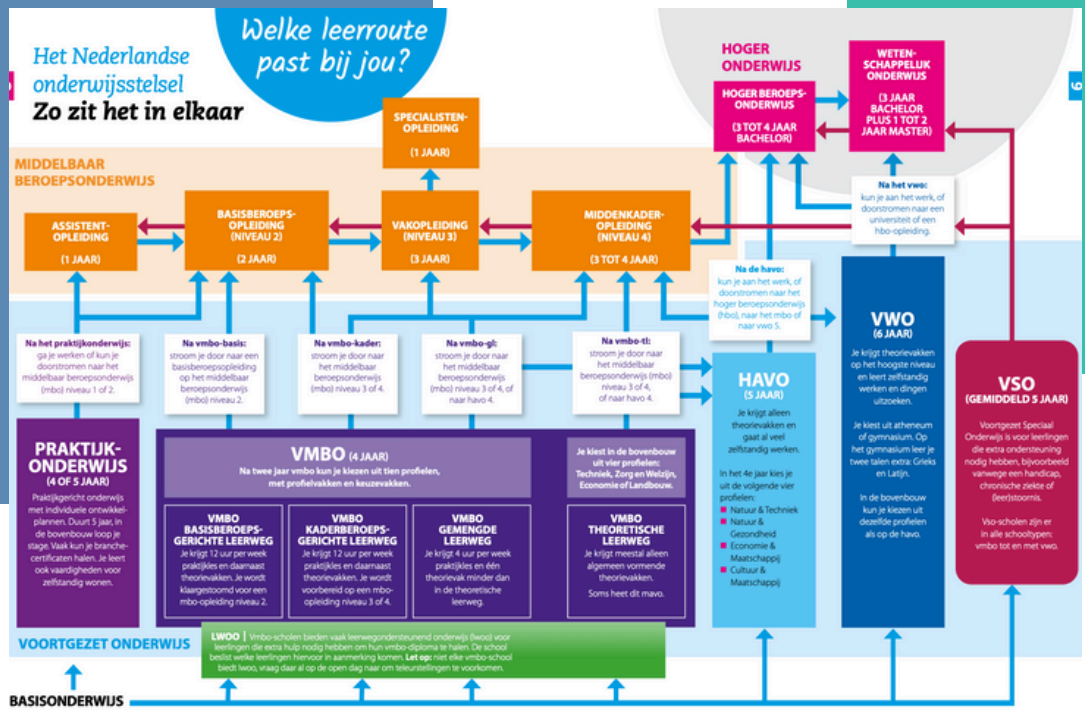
Welke leerroute past bij jou?

Het Nederlandse onderwijsstelsel
Zo zit het in elkaar

6

HOGER ONDERWIJS

HOGER BEROEPSONDERWIJS
(3 TOT 4 JAAR BACHELOR)

WETENSCHAPPELIJK ONDERWIJS
(3 JAAR BACHELOR PLUS 1 TOT 2 JAAR MASTER)

SPECIALISTENOPLEIDING
(1 JAAR)

MIDDELBAAR BEROEPSONDERWIJS

ASSISTENTOPLEIDING
(1 JAAR)

BASISBEROEPSOPLEIDING (NIVEAU 2)
(2 JAAR)

VAKOPLEIDING (NIVEAU 3)
(3 JAAR)

MIDDENKADEROPLEIDING (NIVEAU 4)
(3 TOT 4 JAAR)

Na het vwo: kun je aan het werk, of doorstromen naar een universiteit of een hbo-opleiding.

Na de havo: kun je aan het werk, of doorstromen naar het hoger beroepsonderwijs (hbo), naar het mbo of naar vwo 5.

Na het praktijkonderwijs: ga je werken of kun je doorstromen naar het middelbaar beroepsonderwijs (mbo) niveau 1 of 2.

Na vmbo-basis: stroom je door naar een basisberoepsopleiding op het middelbaar beroepsonderwijs (mbo) niveau 2.

Na vmbo-kader: stroom je door naar het middelbaar beroepsonderwijs (mbo) niveau 3 of 4.

Na vmbo-gl: stroom je door naar het middelbaar beroepsonderwijs (mbo) niveau 3 of 4, of naar havo 4.

Na vmbo-tl: stroom je door naar het middelbaar beroepsonderwijs (mbo) niveau 3 of 4, of naar havo 4.

VWO
(6 JAAR)
Je krijgt theorievakken op het hoogste niveau en leert zelfstandig werken en dingen uitzoeken.
Je kiest uit atheneum of gymnasium. Op het gymnasium leer je twee talen extra: Grieks en Latijn.
In de bovenbouw kun je kiezen uit dezelfde profielen als op de havo.

HAVO
(5 JAAR)
Je krijgt alleen theorievakken en gaat al veel zelfstandig werken.
In het 4e jaar kies je uit de volgende vier profielen:
Natuur & Techniek
Natuur & Gezondheid
Economie & Maatschappij
Cultuur & Maatschappij

VSO
(GEMIDDELD 5 JAAR)
Voortgezet Speciaal Onderwijs is voor leerlingen die extra ondersteuning nodig hebben, bijvoorbeeld vanwege een handicap, chronische ziekte of (leer)stoornis.
Vso-scholen zijn er in alle schooltypen: vmbo tot en met vwo.

PRAKTIJKONDERWIJS
(4 OF 5 JAAR)
Praktijkgericht onderwijs met individuele ontwikkelplannen. Duurt 5 jaar, in de bovenbouw loop je stage. Vaak kun je branchecertificaten halen. Je leert ook vaardigheden voor zelfstandig wonen.

VMBO (4 JAAR)
Na twee jaar vmbo kun je kiezen uit tien profielen, met profielvakken en keuzevakken.

Je kiest in de bovenbouw uit vier profielen: Techniek, Zorg en Welzijn, Economie of Landbouw.

VMBO BASISBEROEPSGERICHTE LEERWEG
Je krijgt 12 uur per week praktijkles en daarnaast theorievakken. Je wordt klaargestoomd voor een mbo-opleiding niveau 2.

VMBO KADERBEROEPSGERICHTE LEERWEG
Je krijgt 12 uur per week praktijkles en daarnaast theorievakken. Je wordt voorbereid op een mbo-opleiding niveau 3 of 4.

VMBO GEMENGDE LEERWEG
Je krijgt 4 uur per week praktijkles en één theorievak minder dan in de theoretische leerweg.

VMBO THEORETISCHE LEERWEG
Je krijgt meestal alleen algemeen vormende theorievakken.
Soms heet dit mavo.

VOORTGEZET ONDERWIJS

LWOO | Vmbo-scholen bieden vaak leerwegondersteunend onderwijs (lwoo) voor leerlingen die extra hulp nodig hebben om hun vmbo-diploma te halen. De school beslist welke leerlingen hiervoor in aanmerking komen. Let op: niet elke vmbo-school biedt lwoo, vraag daar al op de open dag naar om teleurstellingen te voorkomen.

BASISONDERWIJS